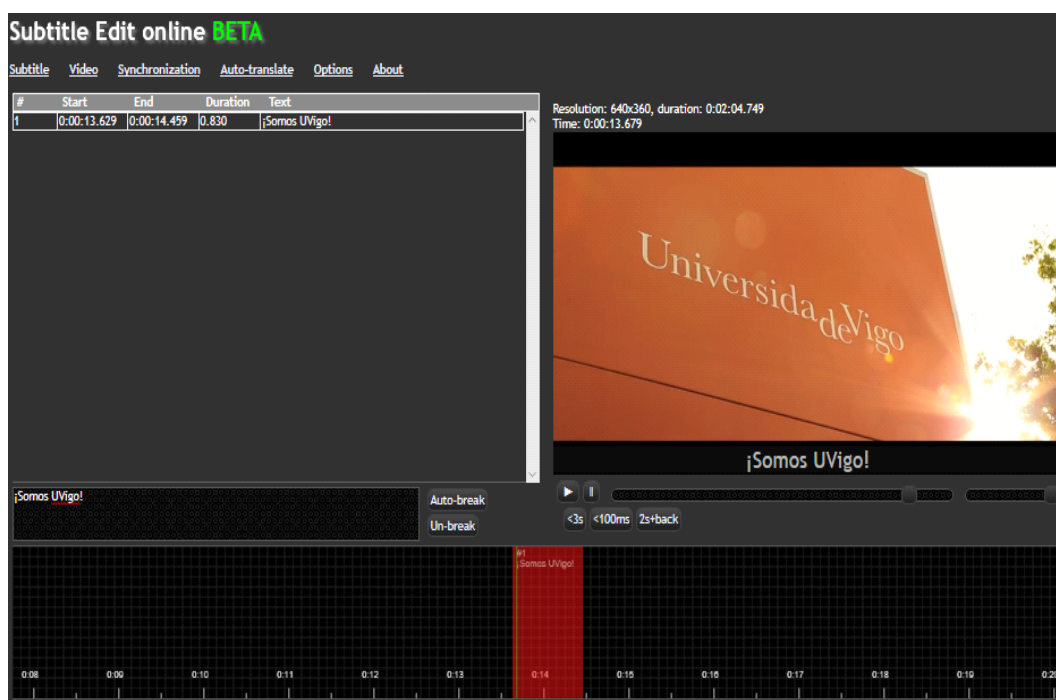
Subtitle Edit online BETA

Subtitle Video Synchronization Auto-translate Options About

| # | Start | End | Duration | Text |
|---|---|---|---|---|
| 1 | 0:00:13.629 | 0:00:14.459 | 0.830 | ¡Somos UVigo! |

Resolution: 640x360, duration: 0:02:04.749
Time: 0:00:13.679

Universida de Vigo

¡Somos UVigo!

¡Somos UVigo!

Auto-break
Un-break

<3s <100ms 2s+back

#1
¡Somos UVigo!

0:08 0:09 0:10 0:11 0:12 0:13 0:14 0:15 0:16 0:17 0:18 0:19 0:20